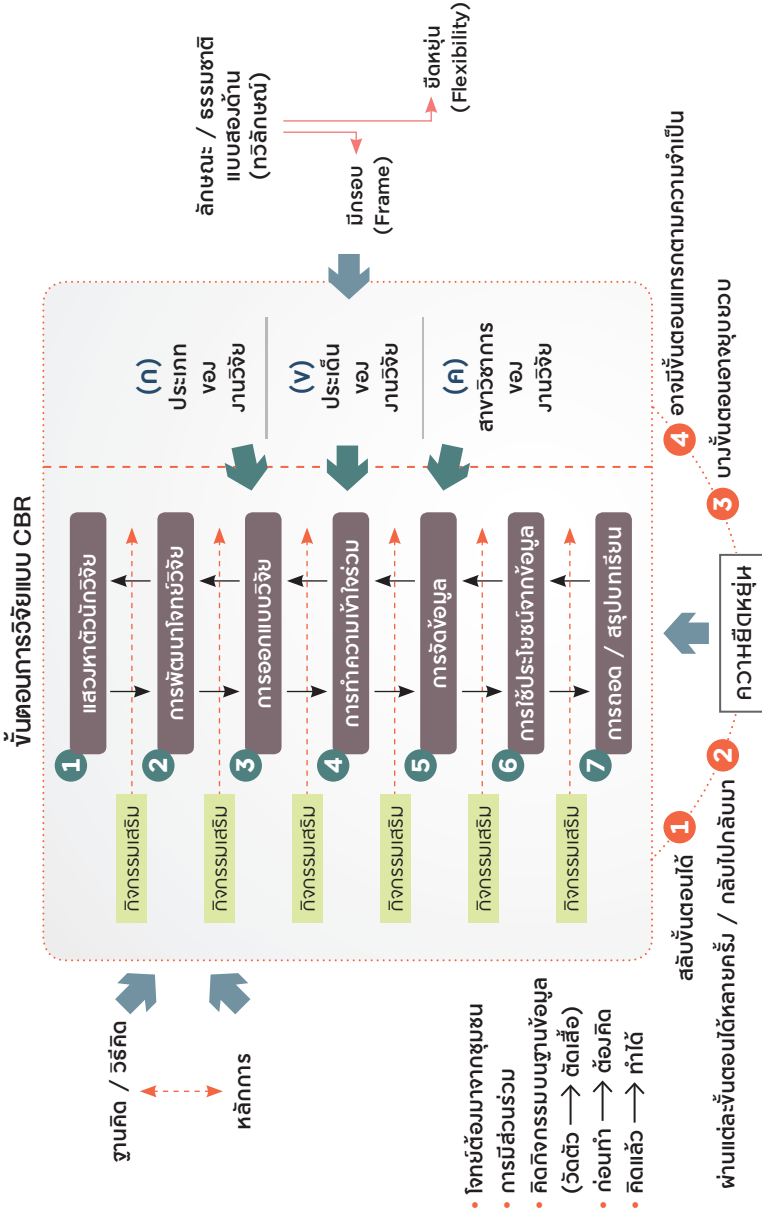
ขั้นตอนการวิจัยแบบ CBR

ลักษณะ / ธรรมชาติ แบบสองด้าน (ทวิลักษณ์)

ยืดหยุ่น (Flexibility)

มีกรอบ (Frame)

(ก) ประเภท ของ งานวิจัย

(ข) ประเด็น ของ งานวิจัย

(ค) สาขาวิชาการ ของ งานวิจัย

1 แสวงหาตัวนักวิจัย

2 การพัฒนาโจทย์วิจัย

3 การออกแบบวิจัย

4 การทำความเข้าใจร่วม

5 การจัดข้อมูล

6 การใช้ประโยชน์จากข้อมูล

7 การถอด / สรุปบทเรียน

กิจกรรมเสริม

กิจกรรมเสริม

กิจกรรมเสริม

กิจกรรมเสริม

กิจกรรมเสริม

กิจกรรมเสริม

กิจกรรมเสริม

ฐานคิด / วิธีคิด

หลักการ

• โจทย์ต้องมาจากชุมชน
• การมีส่วนร่วม
• คิดกิจกรรมบนฐานข้อมูล (วัดตัว ⟶ ตัดเสื้อ)
• ก่อนทำ ⟶ ต้องคิด
• คิดแล้ว ⟶ ทำได้

ความยืดหยุ่น

1 สลับขั้นตอนได้

2 ผ่านแต่ละขั้นตอนได้หลายครั้ง / กลับไปกลับมา

3 บางขั้นตอนอาจยุบรวม

4 อาจมีขั้นตอนแทรกตามความจำเป็น